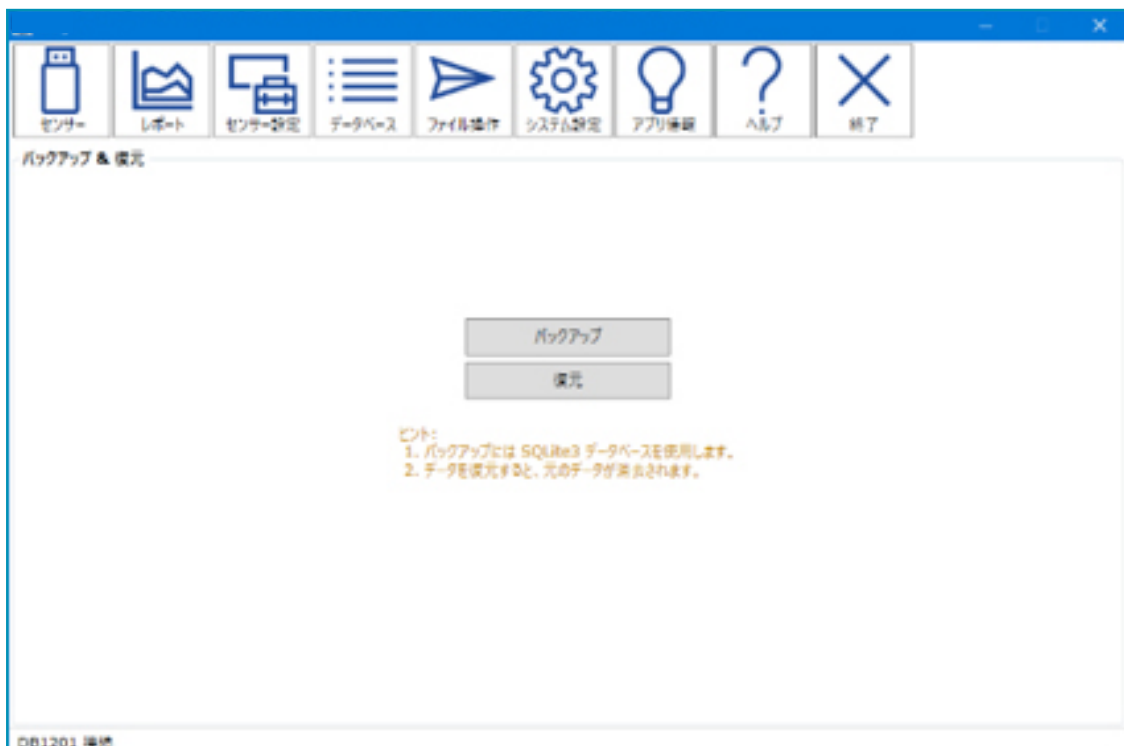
センサー レポート センサー設定 データベース ファイル操作 システム設定 アプリ情報 ヘルプ 終了

バックアップ & 復元

バックアップ

復元

ヒント:
1. バックアップには SQLite3 データベースを使用します。
2. データを復元すると、元のデータが消去されます。

DB1201 接続